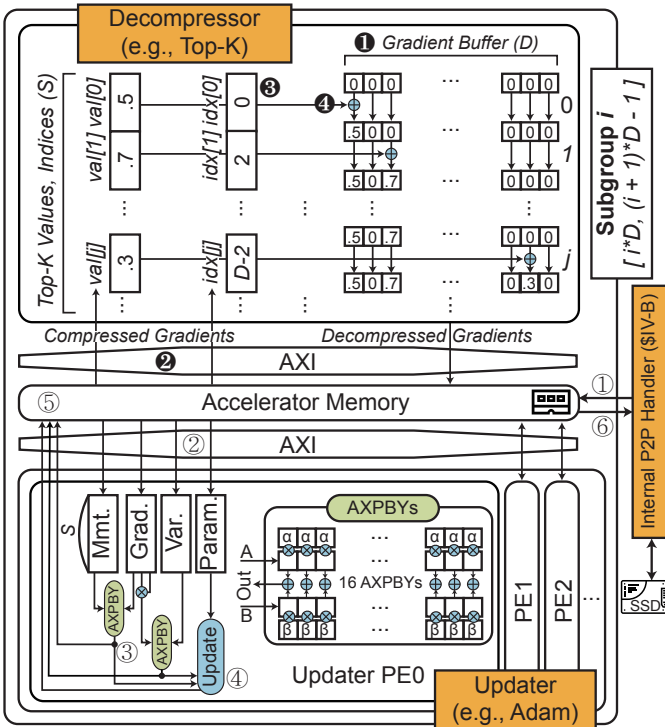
Decompressor (e.g., Top-K)

❶ Gradient Buffer (D)

Top-K Values, Indices (S)

val[1] val[0]

idx[1] idx[0]

.5

.7

0

2

❸

❹

0 0 0

0 0 0

.5 0 0

0 0 0

.5 0 .7

0 0 0

0

1

val[j]

idx[j]

.3

D-2

.5 0 .7

0 0 0

.5 0 .7

0 .3 0

j

...

Subgroup i

[ i*D, (i + 1)*D - 1 ]

Compressed Gradients

Decompressed Gradients

❷

AXI

① ⑤

Accelerator Memory

⑥

②

AXI

Internal P2P Handler (§IV-B)

S

Mmt.

Grad.

Var.

Param.

AXPBY

AXPBY

③

Update

④

AXPBYs

A

Out

B

α α α

α α α

16 AXPBYs

β β β

β β β

PE1

PE2

...

SSD

Updater PE0

Updater (e.g., Adam)